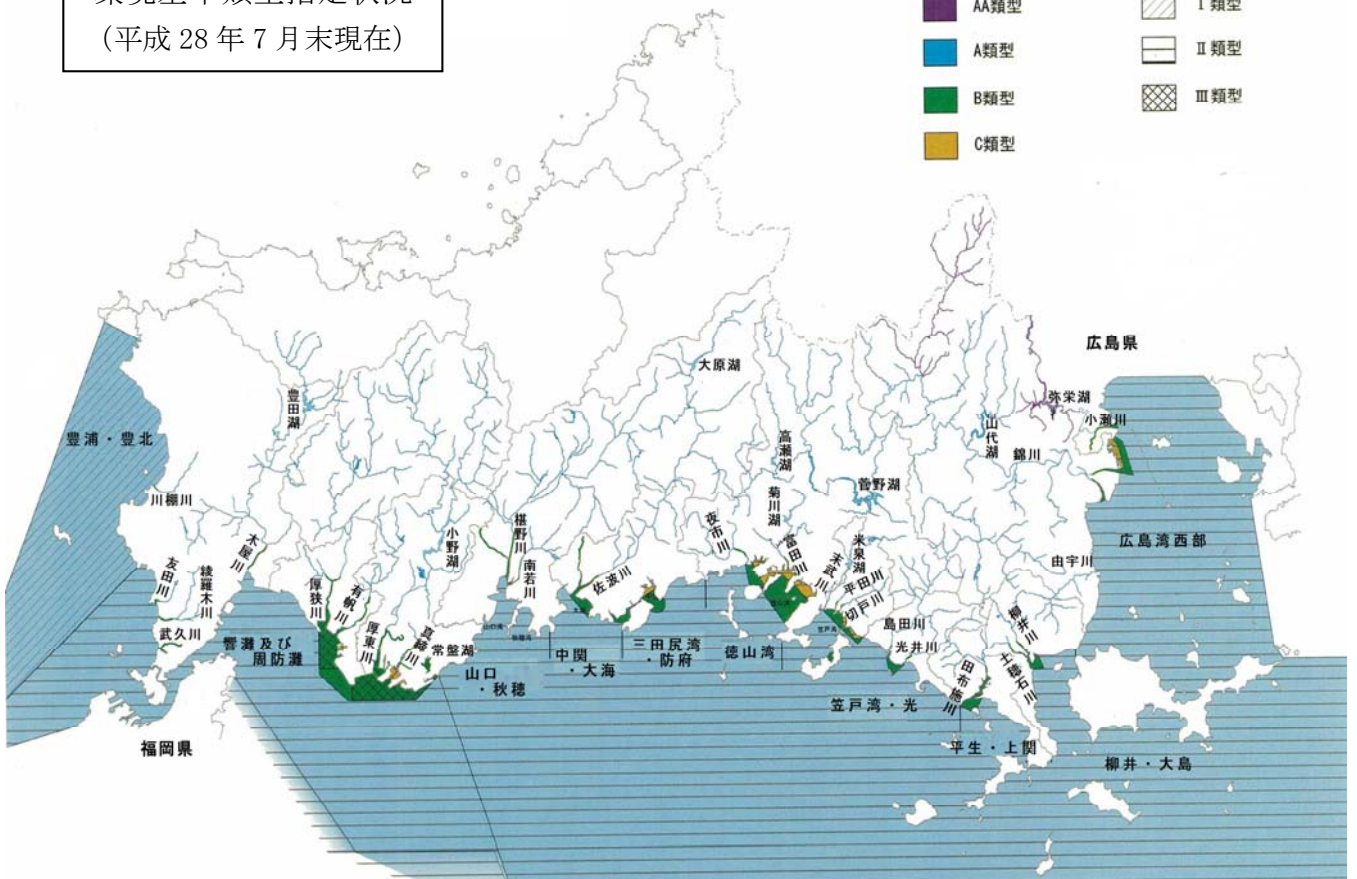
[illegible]類型指定状況
(平成 28 年 7 月末現在)

AA類型
A類型
B類型
C類型
Ⅰ類型
Ⅱ類型
Ⅲ類型

広島県
弥栄湖
小瀬川
山代湖
錦川
菅野湖
大原湖
高瀬湖
菊川湖
富田川
夜市川
末武川
米泉湖
平田川
切戸川
島田川
光井川
由宇川
広島湾西部
柳井川
土穂石川
田布施川
笠戸湾・光
平生・上関
柳井・大島
徳山湾
三田尻湾・防府
中関・大海
山口・秋穂
佐波川
椹野川
南若川
小野湖
常盤湖
真締川
厚東川
有帆川
厚狭川
木屋川
豊田湖
豊浦・豊北
川棚川
友田川
綾羅木川
武久川
響灘及び周防灘
福岡県